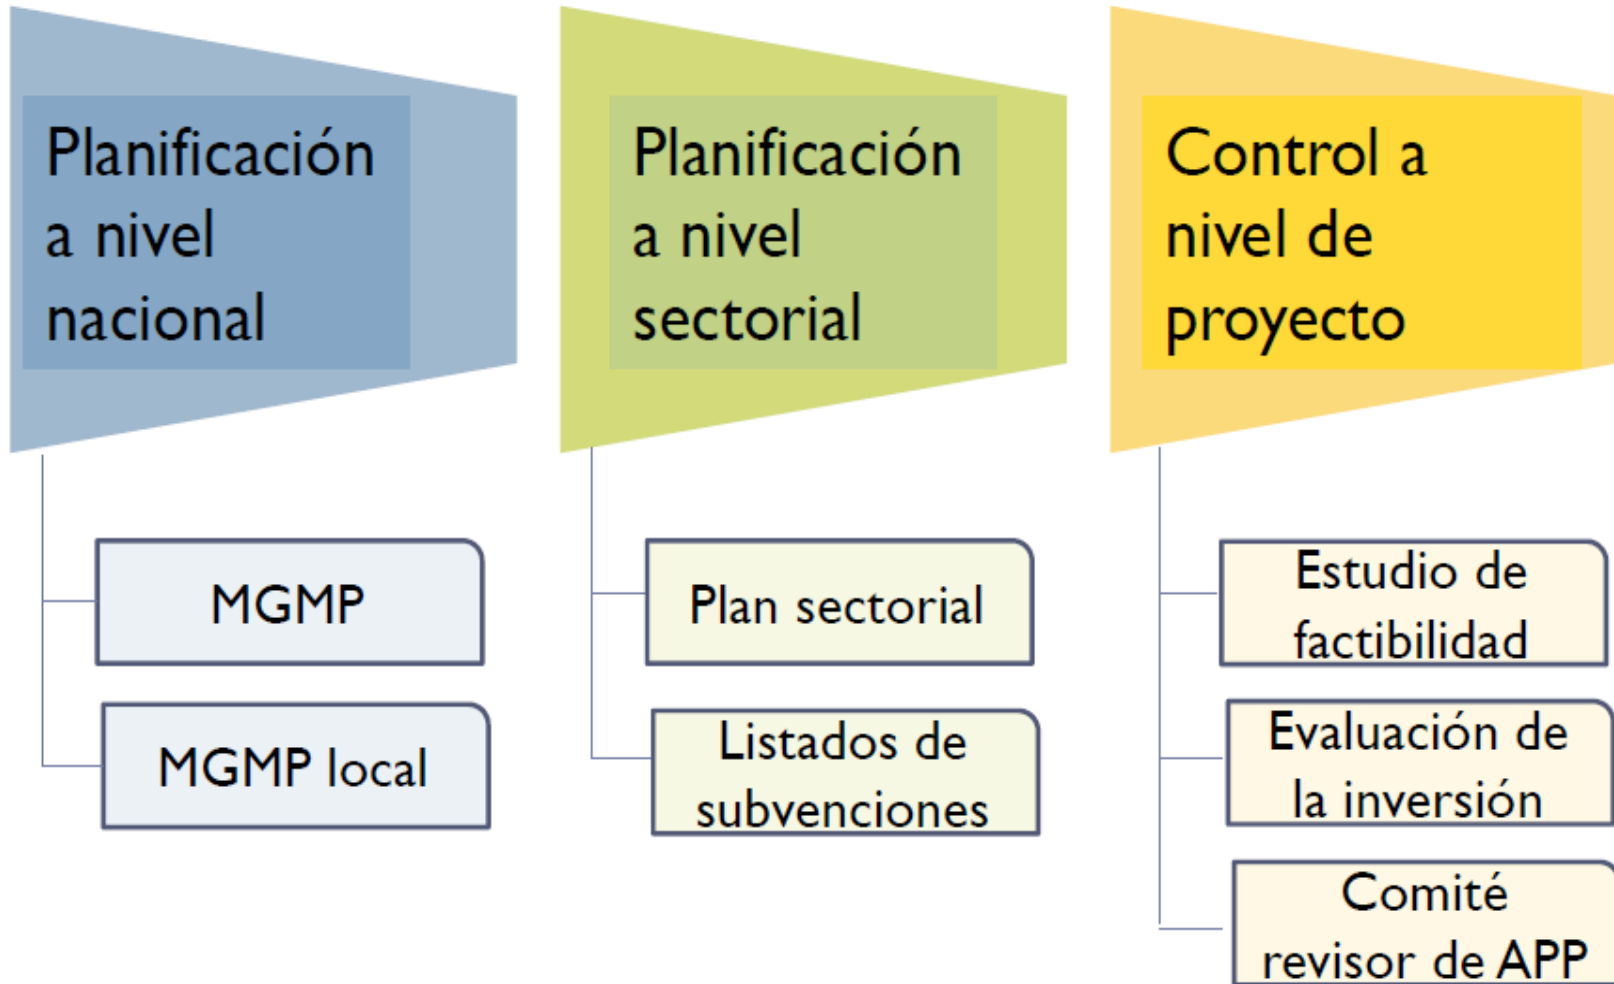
Planificación a nivel nacional

MGMP

MGMP local

Planificación a nivel sectorial

Plan sectorial

Listados de subvenciones

Control a nivel de proyecto

Estudio de factibilidad

Evaluación de la inversión

Comité revisor de APP